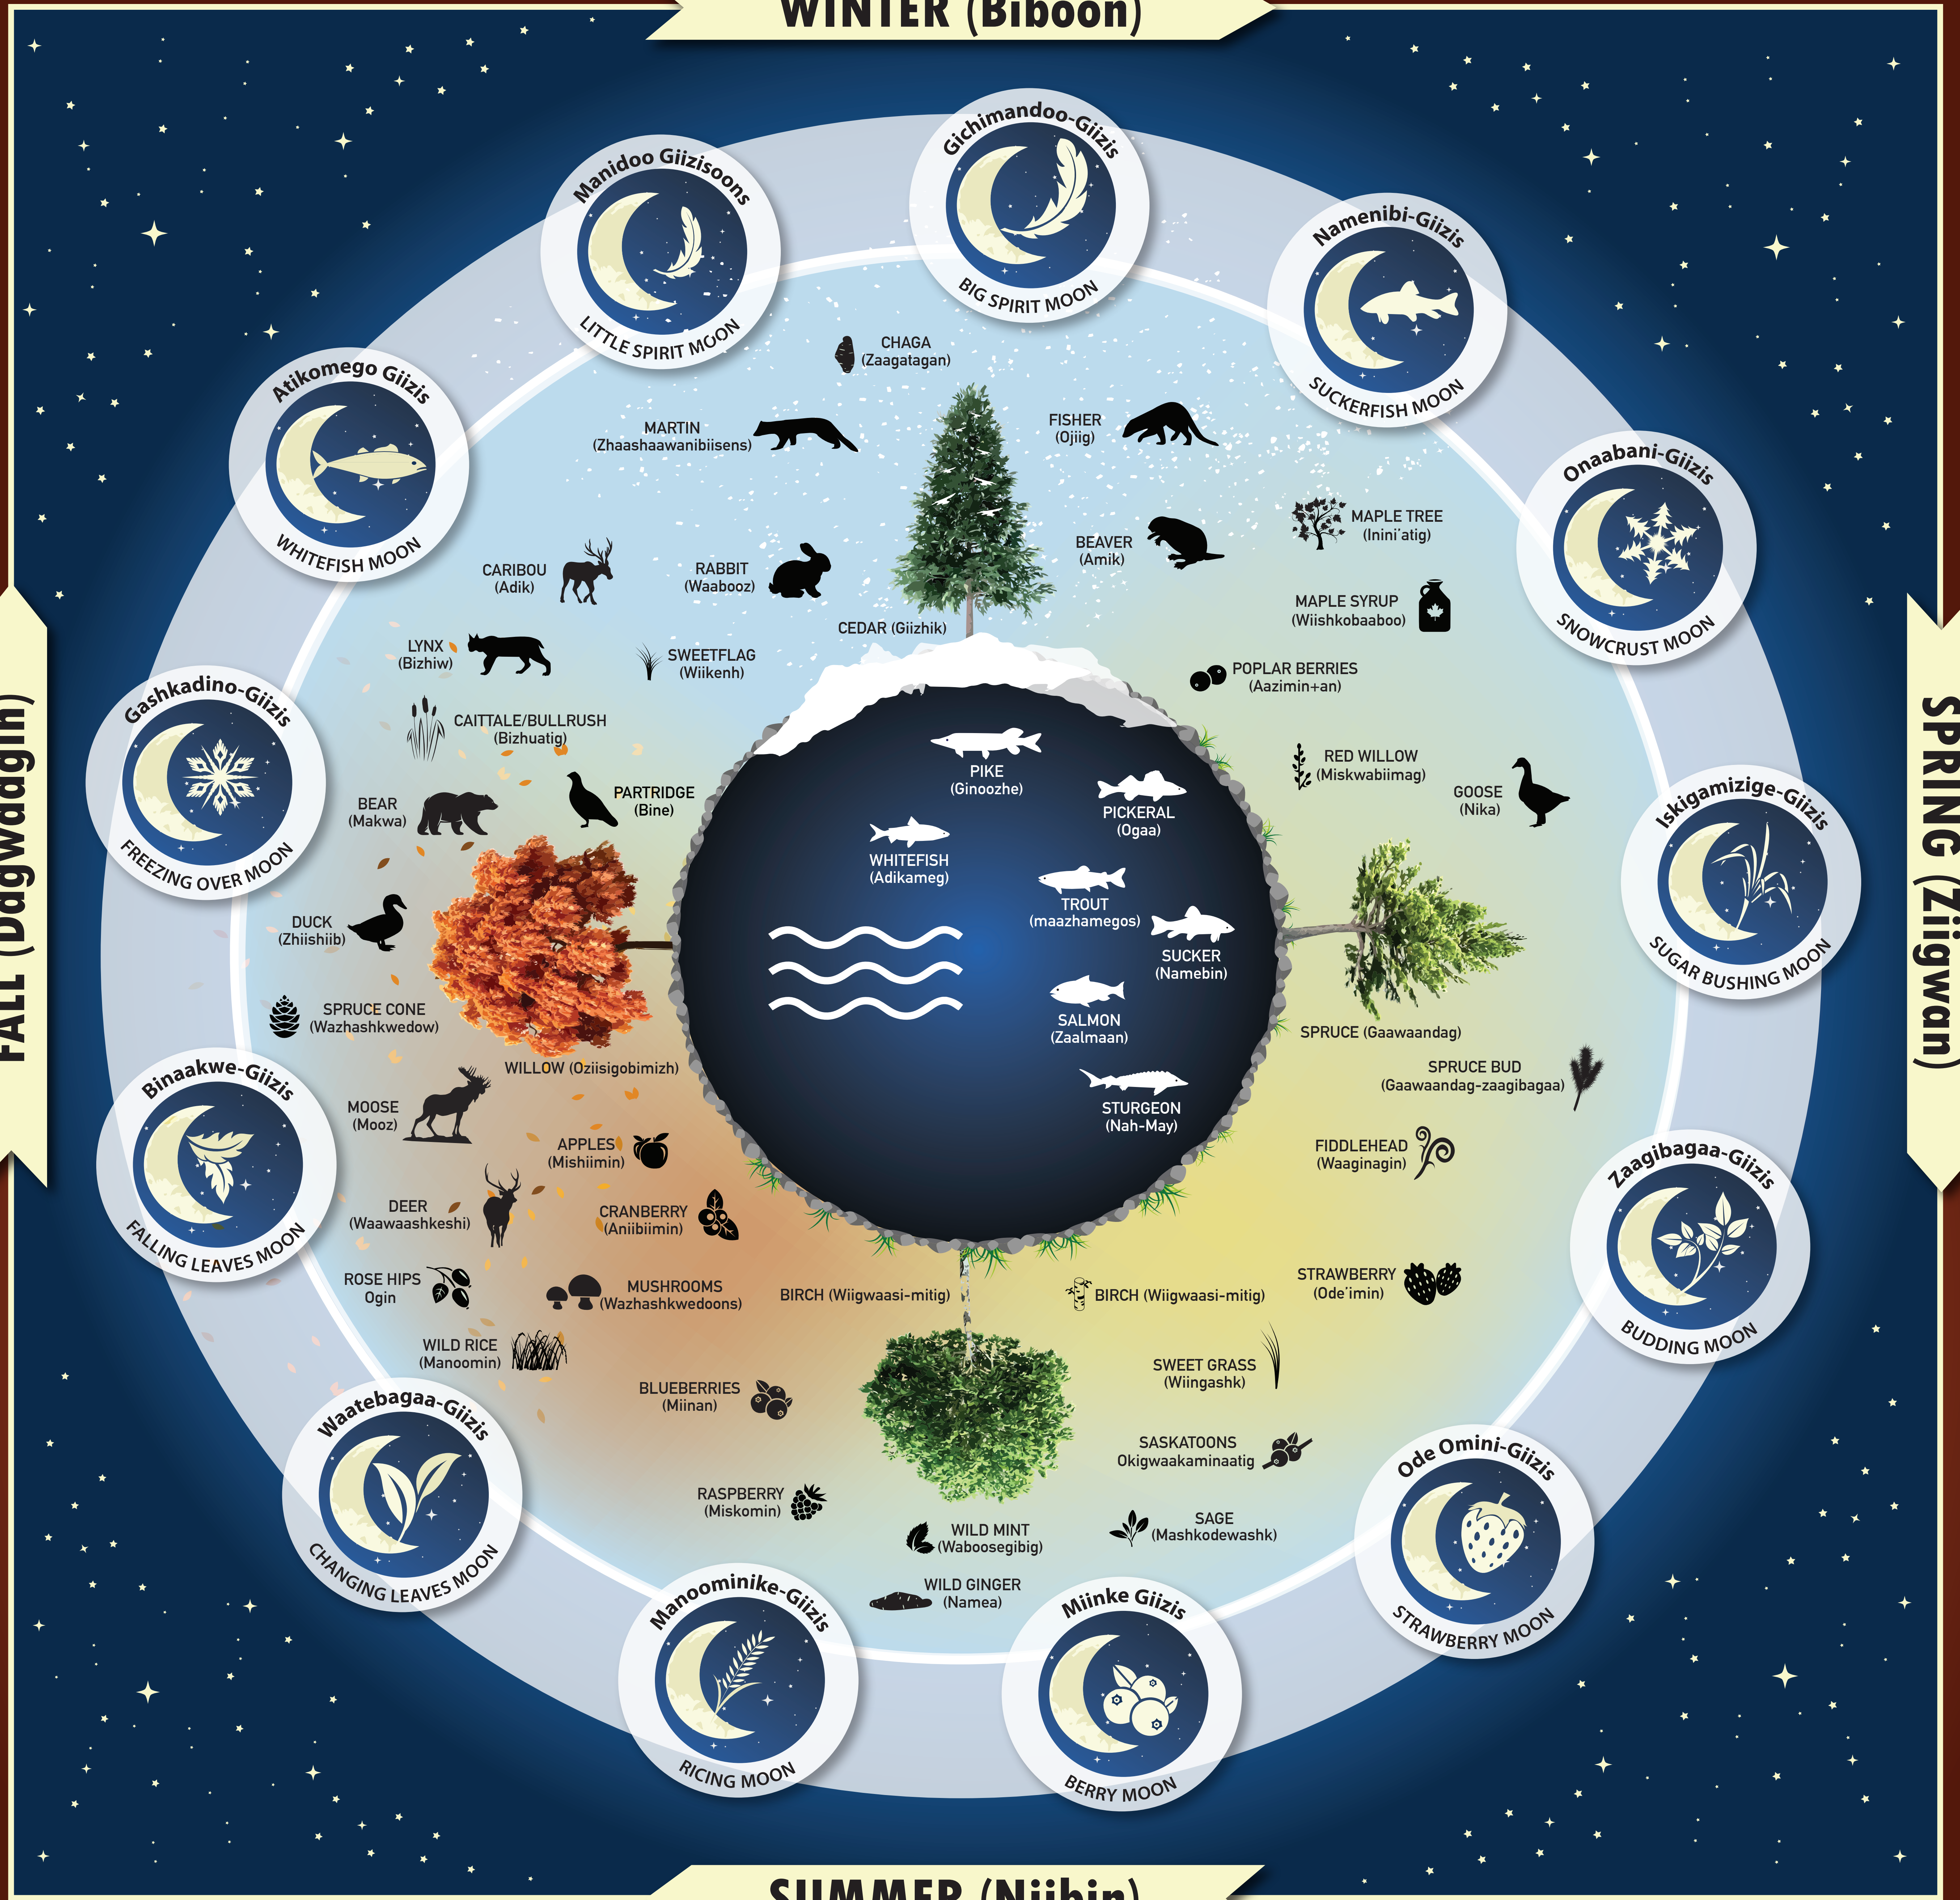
WINTER (Biboon)

Gichimandoo-Giizis
BIG SPIRIT MOON

Namenibi-Giizis
SUCKERFISH MOON

Onaabani-Giizis
SNOWCRUST MOON

SPRING (Ziigwan)

Iskigamizige-Giizis
SUGAR BUSHING MOON

Zaagibagaa-Giizis
BUDDING MOON

Ode Omini-Giizis
STRAWBERRY MOON

Miinke Giizis
BERRY MOON

SUMMER (Niibin)

Manoominike-Giizis
RICING MOON

Waatebagaa-Giizis
CHANGING LEAVES MOON

Binaakwe-Giizis
FALLING LEAVES MOON

Gashkadino-Giizis
FREEZING OVER MOON

FALL (Dagwaagin)

Atikomego Giizis
WHITEFISH MOON

Manidoo Giizisoons
LITTLE SPIRIT MOON

CHAGA
(Zaagatagan)

MARTIN
(Zhaashaawanibiisens)

FISHER
(Ojiig)

CARIBOU
(Adik)

RABBIT
(Waabooz)

BEAVER
(Amik)

MAPLE TREE
(Inini'atig)

MAPLE SYRUP
(Wiishkobaaboo)

CEDAR (Giizhik)

LYNX
(Bizhiw)

SWEETFLAG
(Wiikenh)

POPLAR BERRIES
(Aazimin+an)

CAITTALE/BULLRUSH
(Bizhuatig)

RED WILLOW
(Miskwabiimag)

GOOSE
(Nika)

BEAR
(Makwa)

PARTRIDGE
(Bine)

PIKE
(Ginoozhe)

PICKERAL
(Ogaa)

WHITEFISH
(Adikameg)

TROUT
(maazhamegos)

SUCKER
(Namebin)

SALMON
(Zaalmaan)

STURGEON
(Nah-May)

DUCK
(Zhiishiib)

SPRUCE CONE
(Wazhashkwedow)

WILLOW (Oziisigobimizh)

SPRUCE (Gaawaandag)

SPRUCE BUD
(Gaawaandag-zaagibagaa)

MOOSE
(Mooz)

APPLES
(Mishiimin)

FIDDLEHEAD
(Waaginagin)

DEER
(Waawaashkeshi)

CRANBERRY
(Aniibiimin)

ROSE HIPS
Ogin

MUSHROOMS
(Wazhashkwedoons)

BIRCH (Wiigwaasi-mitig)

BIRCH (Wiigwaasi-mitig)

STRAWBERRY
(Ode'imin)

WILD RICE
(Manoomin)

SWEET GRASS
(Wiingashk)

BLUEBERRIES
(Miinan)

SASKATOONS
Okigwaakaminaatig

RASPBERRY
(Miskomin)

WILD MINT
(Waboosegibig)

SAGE
(Mashkodewashk)

WILD GINGER
(Namea)